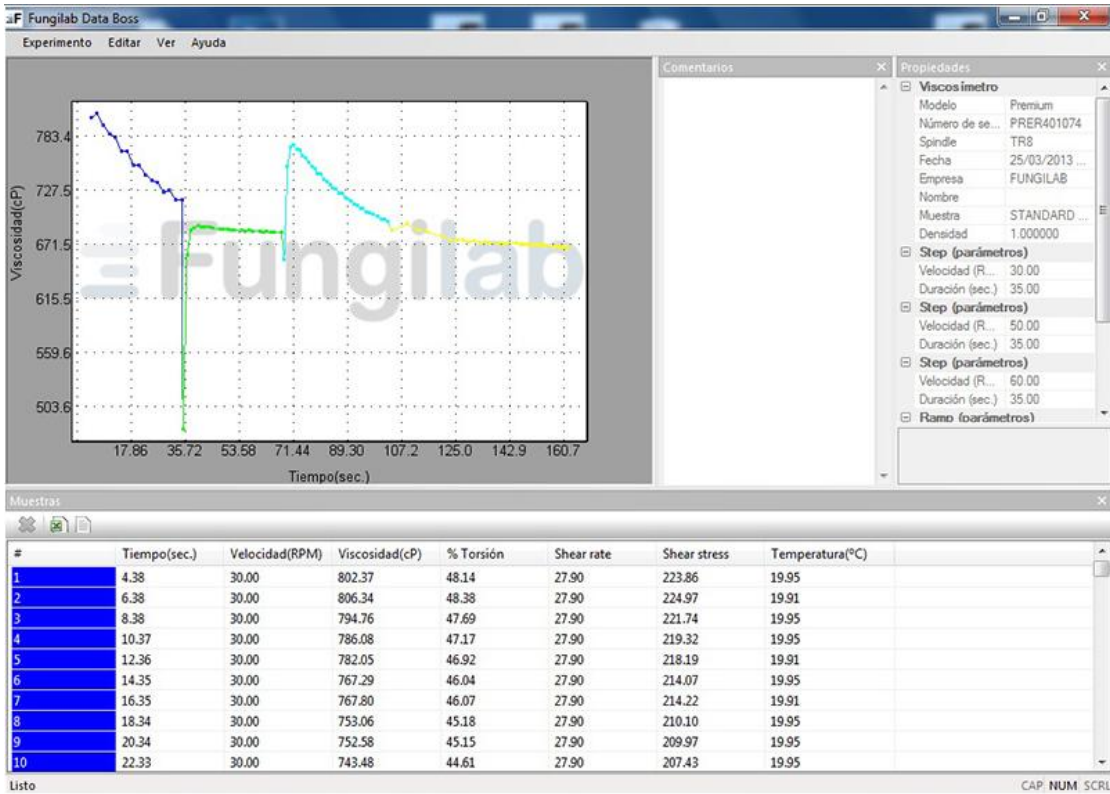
F Fungilab Data Boss

Experimento Editar Ver Ayuda

783.4
727.5
671.5
615.5
559.6
503.6

Viscosidad(cP)

17.86 35.72 53.58 71.44 89.30 107.2 125.0 142.9 160.7

Tiempo(sec.)

Fungilab

Comentarios

Propiedades

Viscosimetro
Modelo Premium
Número de se... PRER401074
Spindle TR8
Fecha 25/03/2013 ...
Empresa FUNGILAB
Nombre
Muestra STANDARD ...
Densidad 1.000000
Step (parámetros)
Velocidad (R... 30.00
Duración (sec.) 35.00
Step (parámetros)
Velocidad (R... 50.00
Duración (sec.) 35.00
Step (parámetros)
Velocidad (R... 60.00
Duración (sec.) 35.00
Ramp (parámetros)

Muestras

| # | Tiempo(sec.) | Velocidad(RPM) | Viscosidad(cP) | % Torsión | Shear rate | Shear stress | Temperatura(ºC) |
|---|---|---|---|---|---|---|---|
| 1 | 4.38 | 30.00 | 802.37 | 48.14 | 27.90 | 223.86 | 19.95 |
| 2 | 6.38 | 30.00 | 806.34 | 48.38 | 27.90 | 224.97 | 19.91 |
| 3 | 8.38 | 30.00 | 794.76 | 47.69 | 27.90 | 221.74 | 19.95 |
| 4 | 10.37 | 30.00 | 786.08 | 47.17 | 27.90 | 219.32 | 19.95 |
| 5 | 12.36 | 30.00 | 782.05 | 46.92 | 27.90 | 218.19 | 19.91 |
| 6 | 14.35 | 30.00 | 767.29 | 46.04 | 27.90 | 214.07 | 19.95 |
| 7 | 16.35 | 30.00 | 767.80 | 46.07 | 27.90 | 214.22 | 19.91 |
| 8 | 18.34 | 30.00 | 753.06 | 45.18 | 27.90 | 210.10 | 19.95 |
| 9 | 20.34 | 30.00 | 752.58 | 45.15 | 27.90 | 209.97 | 19.95 |
| 10 | 22.33 | 30.00 | 743.48 | 44.61 | 27.90 | 207.43 | 19.95 |

Listo

CAP NUM SCRL